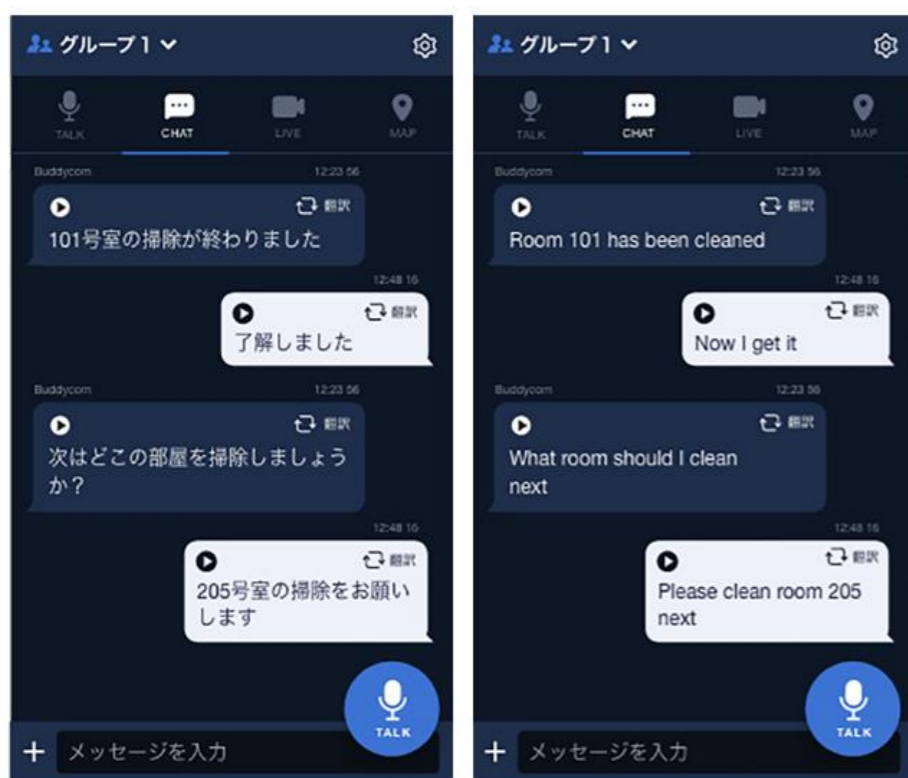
グループ1

TALK CHAT LIVE MAP

Buddycom 12:23:56
翻訳
101号室の掃除が終わりました

12:48:16
翻訳
了解しました

Buddycom 12:23:56
翻訳
次はどこの部屋を掃除しましょうか？

12:48:16
翻訳
205号室の掃除をお願いします

TALK

+ メッセージを入力

グループ1

TALK CHAT LIVE MAP

Buddycom 12:23:56
翻訳
Room 101 has been cleaned

12:48:16
翻訳
Now I get it

Buddycom 12:23:56
翻訳
What room should I clean next

12:48:16
翻訳
Please clean room 205 next

TALK

+ メッセージを入力